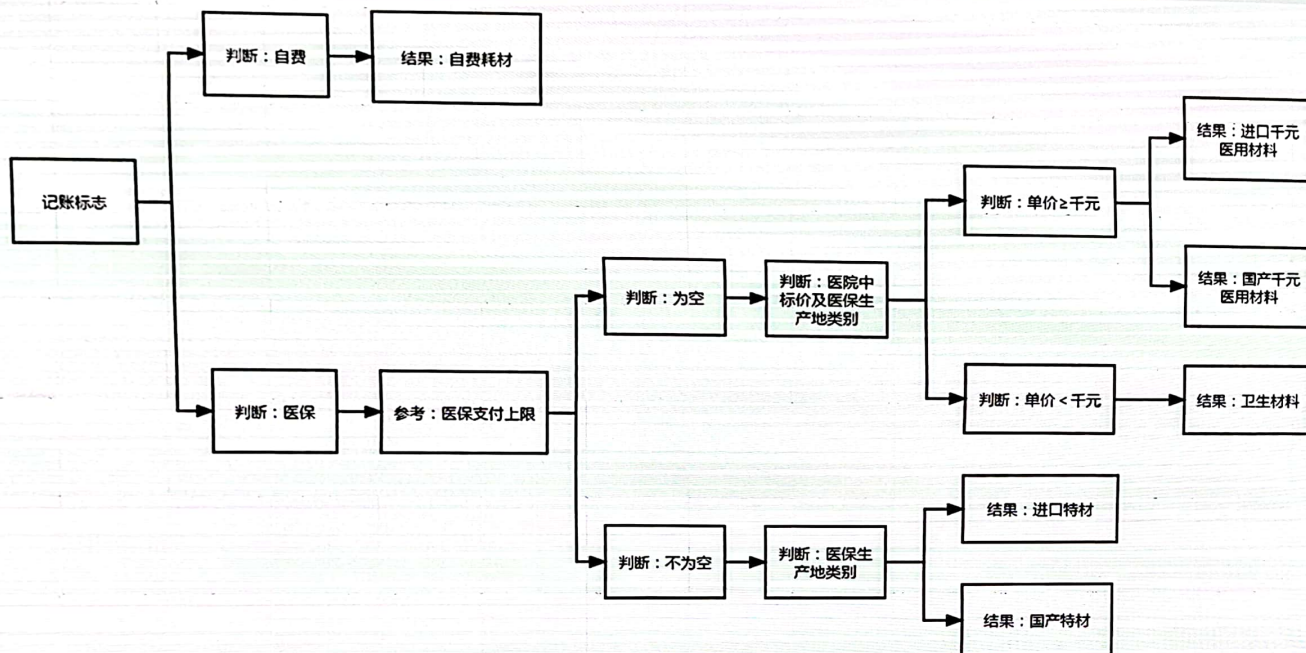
记账标志

判断：自费

结果：自费耗材

判断：医保

参考：医保支付上限

判断：为空

判断：医院中标价及医保生产地类别

判断：单价≥千元

结果：进口千元医用材料

结果：国产千元医用材料

判断：单价＜千元

结果：卫生材料

判断：不为空

判断：医保生产地类别

结果：进口特材

结果：国产特材